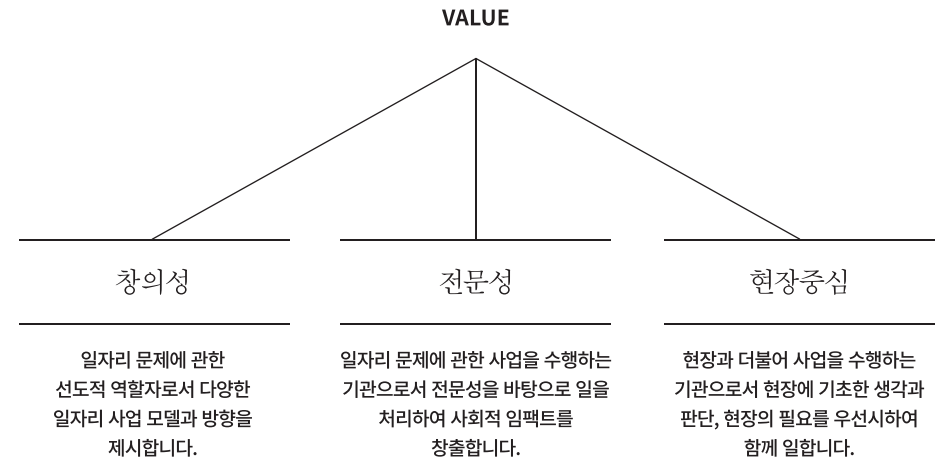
VALUE

창의성

일자리 문제에 관한 선도적 역할자로서 다양한 일자리 사업 모델과 방향을 제시합니다.

전문성

일자리 문제에 관한 사업을 수행하는 기관으로서 전문성을 바탕으로 일을 처리하여 사회적 임팩트를 창출합니다.

현장중심

현장과 더불어 사업을 수행하는 기관으로서 현장에 기초한 생각과 판단, 현장의 필요를 우선시하여 함께 일합니다.